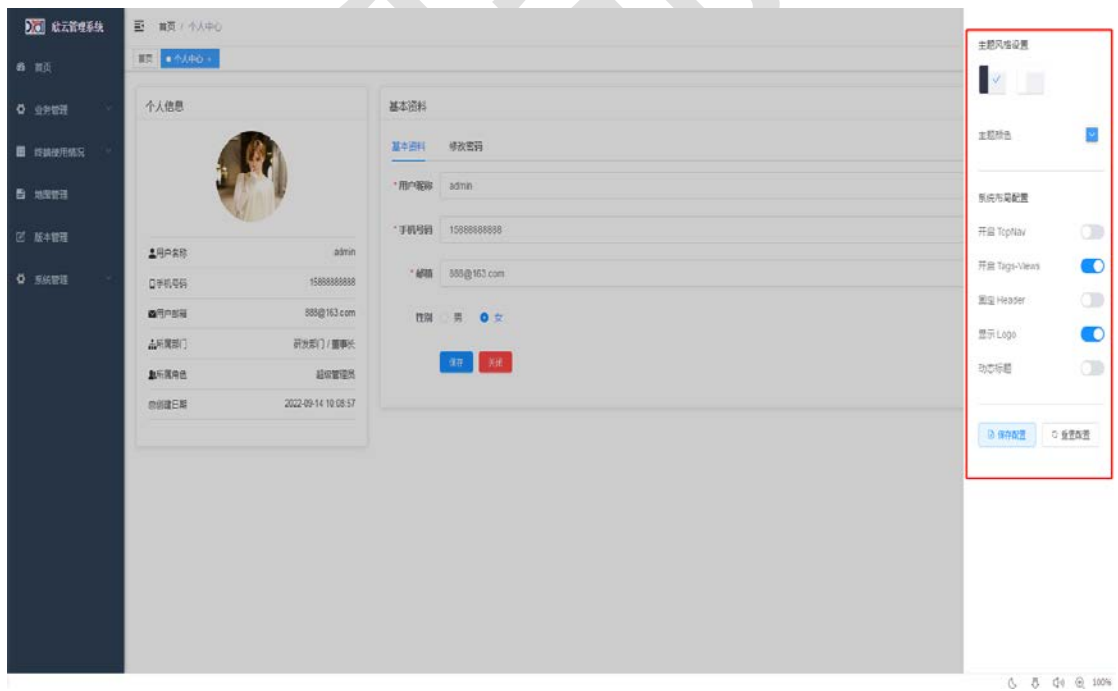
欣云管理系统

首页
业务管理
终端使用情况
地图管理
版本管理
系统管理

首页 / 个人中心

首页 ● 个人中心 ×

个人信息

用户名称 admin
手机号码 15888888888
用户邮箱 888@163.com
所属部门 研发部门 / 董事长
所属角色 超级管理员
创建日期 2022-09-14 10:08:57

基本资料

基本资料 修改密码

* 用户昵称 admin
* 手机号码 15888888888
* 邮箱 888@163.com
性别 男 女

保存 关闭

主题风格设置

主题颜色

系统布局配置

开启 TopNav
开启 Tags-Views
固定 Header
显示 Logo
动态标题

保存配置 重置配置

100%